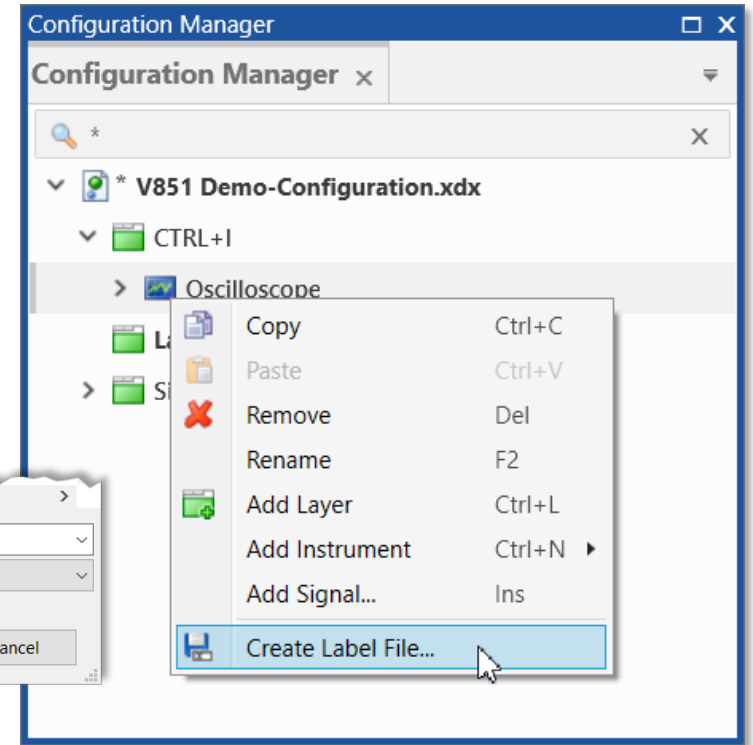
Configuration Manager

Configuration Manager ×

*

* V851 Demo-Configuration.xdx

CTRL+I

Oscilloscope

La

Si

>

ancel

| | |
|---|---|
| Copy | Ctrl+C |
| Paste | Ctrl+V |
| Remove | Del |
| Rename | F2 |
| Add Layer | Ctrl+L |
| Add Instrument | Ctrl+N |
| Add Signal... | Ins |
| Create Label File... | |